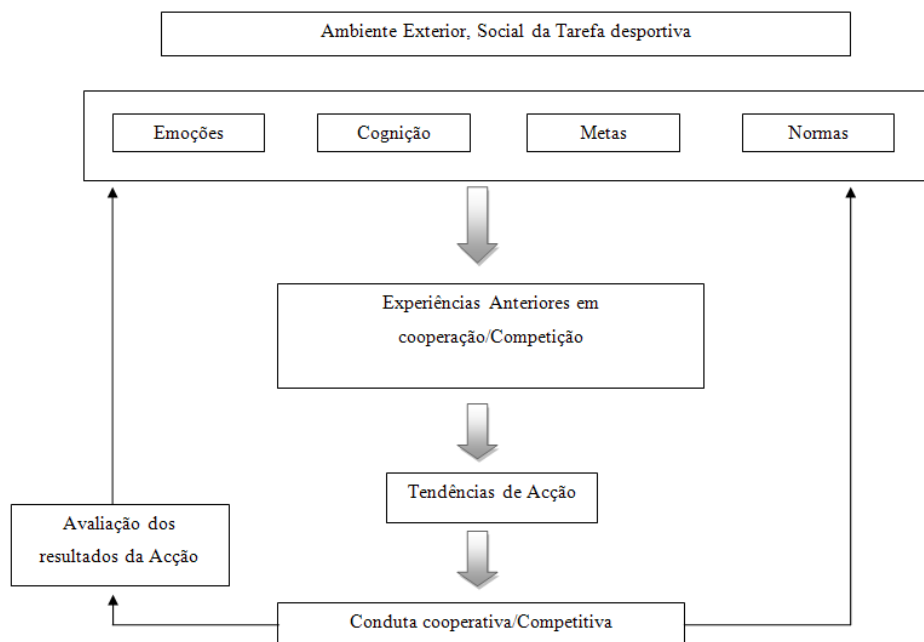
Ambiente Exterior, Social da Tarefa desportiva

Emoções

Cognição

Metas

Normas

Experiências Anteriores em cooperação/Competição

Tendências de Acção

Avaliação dos resultados da Acção

Conduta cooperativa/Competitiva